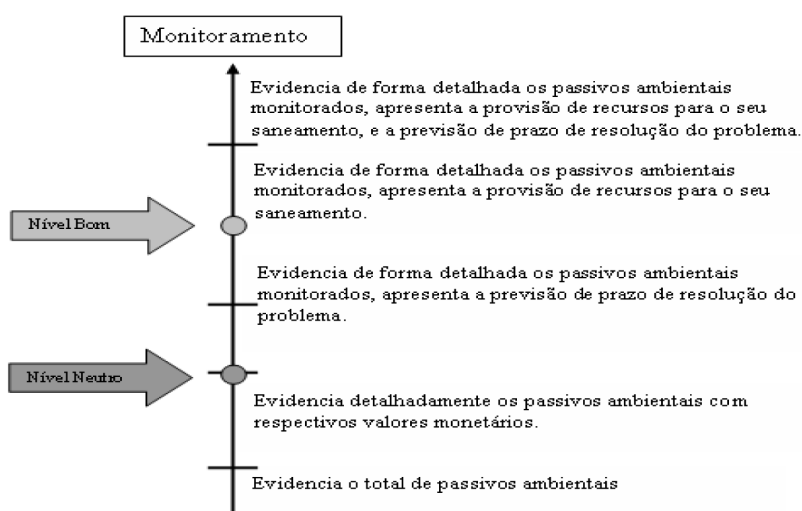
Monitoramento

Evidencia de forma detalhada os passivos ambientais monitorados, apresenta a provisão de recursos para o seu saneamento, e a previsão de prazo de resolução do problema.

Evidencia de forma detalhada os passivos ambientais monitorados, apresenta a provisão de recursos para o seu saneamento.

Nível Bom

Evidencia de forma detalhada os passivos ambientais monitorados, apresenta a previsão de prazo de resolução do problema.

Nível Neutro

Evidencia detalhadamente os passivos ambientais com respectivos valores monetários.

Evidencia o total de passivos ambientais